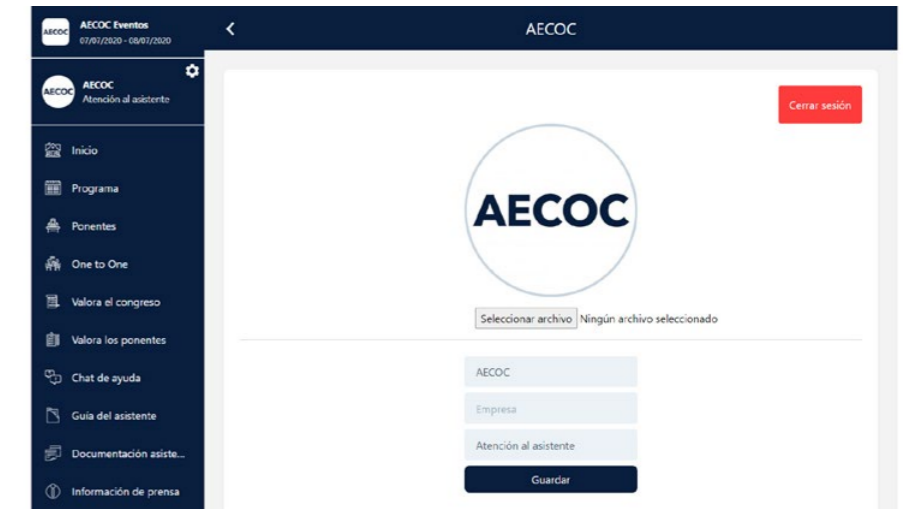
AECOC

AECOC Eventos
07/07/2020 - 08/07/2020

AECOC

AECOC
Atención al asistente

Inicio

Programa

Ponentes

One to One

Valora el congreso

Valora los ponentes

Chat de ayuda

Guía del asistente

Documentación asiste...

Información de prensa

AECOC

Cerrar sesión

AECOC

Seleccionar archivo Ningún archivo seleccionado

AECOC

Empresa

Atención al asistente

Guardar